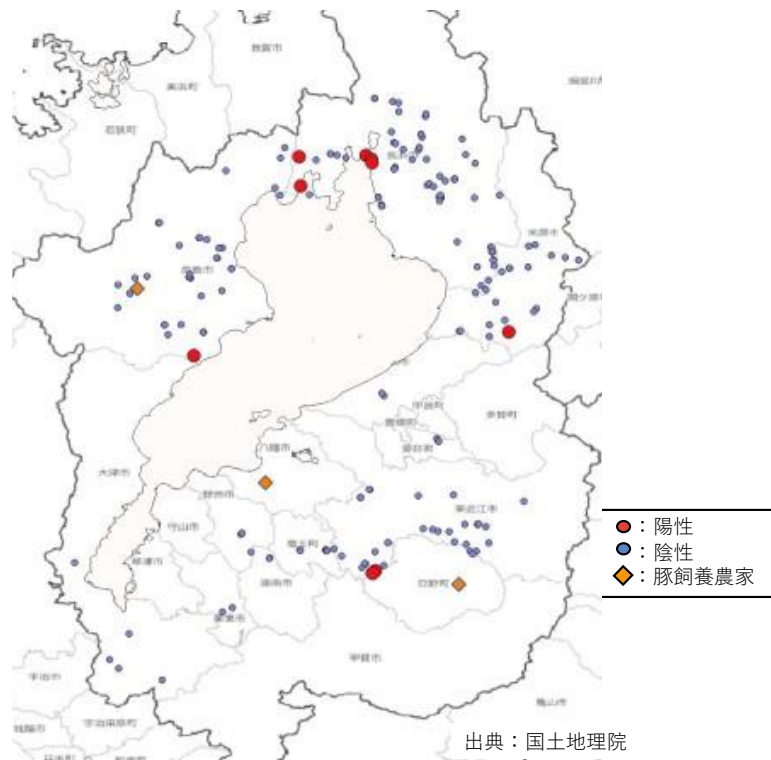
敦賀市

美浜町

若狭町

高島市

米原市

長浜市

彦根市

甲良町

多賀町

豊郷町

愛荘町

近江八幡市

野洲市

大津市

守山市

草津市

栗東市

湖南市

竜王町

東近江市

日野町

甲賀市

宇治市

亀山市

●：陽性
●：陰性
◆：豚飼養農家

出典：国土地理院